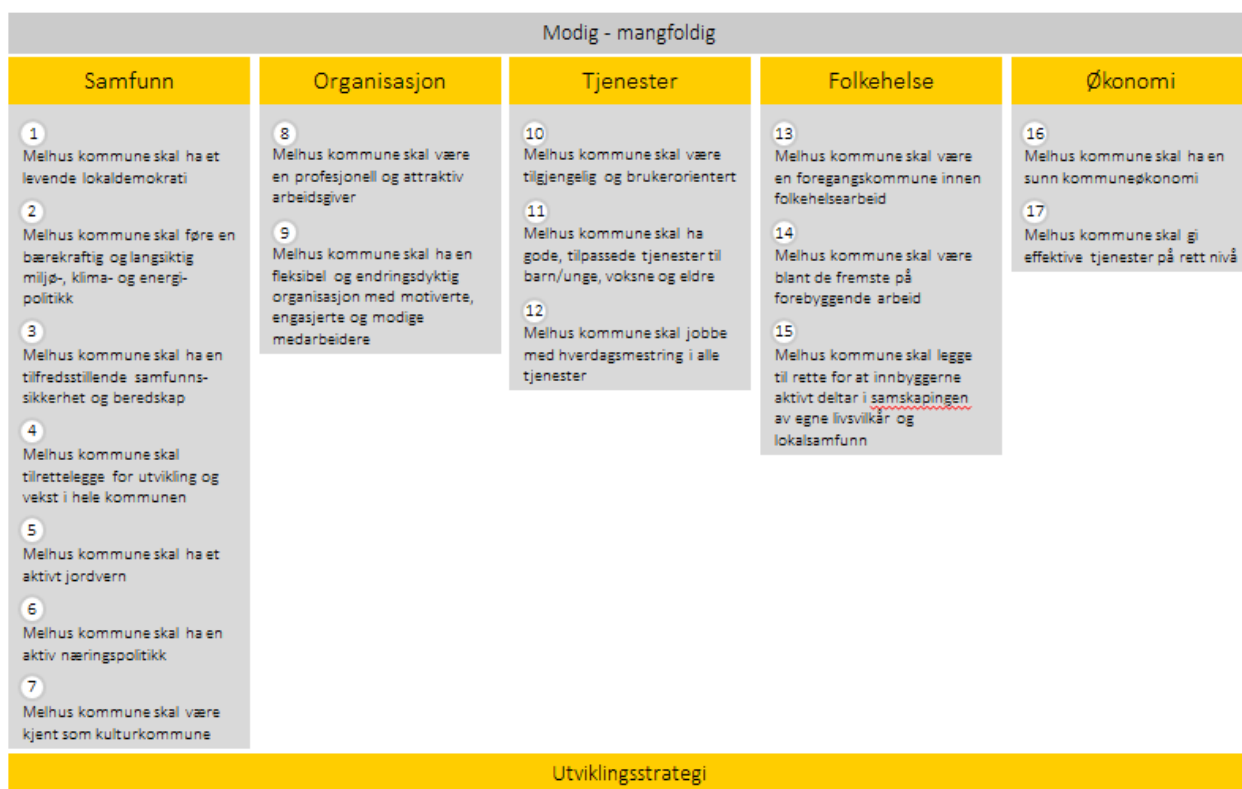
Modig - mangfoldig

Samfunn

1
Melhus kommune skal ha et levende lokaldemokrati

2
Melhus kommune skal føre en bærekraftig og langsiktig miljø-, klima- og energipolitikk

3
Melhus kommune skal ha en tilfredsstillende samfunnssikkerhet og beredskap

4
Melhus kommune skal tilrettelegge for utvikling og vekst i hele kommunen

5
Melhus kommune skal ha et aktivt jordvern

6
Melhus kommune skal ha en aktiv næringspolitikk

7
Melhus kommune skal være kjent som kulturkommune

Organisasjon

8
Melhus kommune skal være en profesjonell og attraktiv arbeidsgiver

9
Melhus kommune skal ha en fleksibel og endringsdyktig organisasjon med motiverte, engasjerte og modige medarbeidere

Tjenester

10
Melhus kommune skal være tilgjengelig og brukerorientert

11
Melhus kommune skal ha gode, tilpassede tjenester til barn/unge, voksne og eldre

12
Melhus kommune skal jobbe med hverdagsmestring i alle tjenester

Folkehelse

13
Melhus kommune skal være en foregangskommune innen folkehelsearbeid

14
Melhus kommune skal være blant de fremste på forebyggende arbeid

15
Melhus kommune skal legge til rette for at innbyggerne aktivt deltar i samskapingen av egne livsvilkår og lokalsamfunn

Økonomi

16
Melhus kommune skal ha en sunn kommuneøkonomi

17
Melhus kommune skal gi effektive tjenester på rett nivå

Utviklingsstrategi